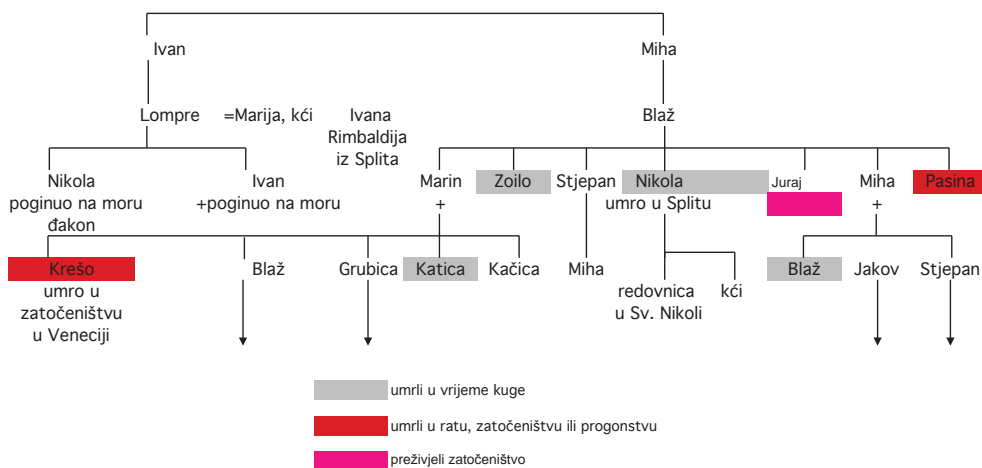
Ivan

Miha

Lompre =Marija, kći Ivana Rimbaldija iz Splita

Blaž

Nikola poginuo na moru đakon

Ivan +poginuo na moru

Marin +

Zoilo

Stjepan

Nikola umro u Splitu

Juraj

Miha +

Pasina

Krešo umro u zatočeništvu u Veneciji

Blaž

Grubica

Katica

Kačica

Miha

redovnica u Sv. Nikoli

kći

Blaž

Jakov

Stjepan

umrli u vrijeme kuge

umrli u ratu, zatočeništvu ili progonstvu

preživjeli zatočeništvo